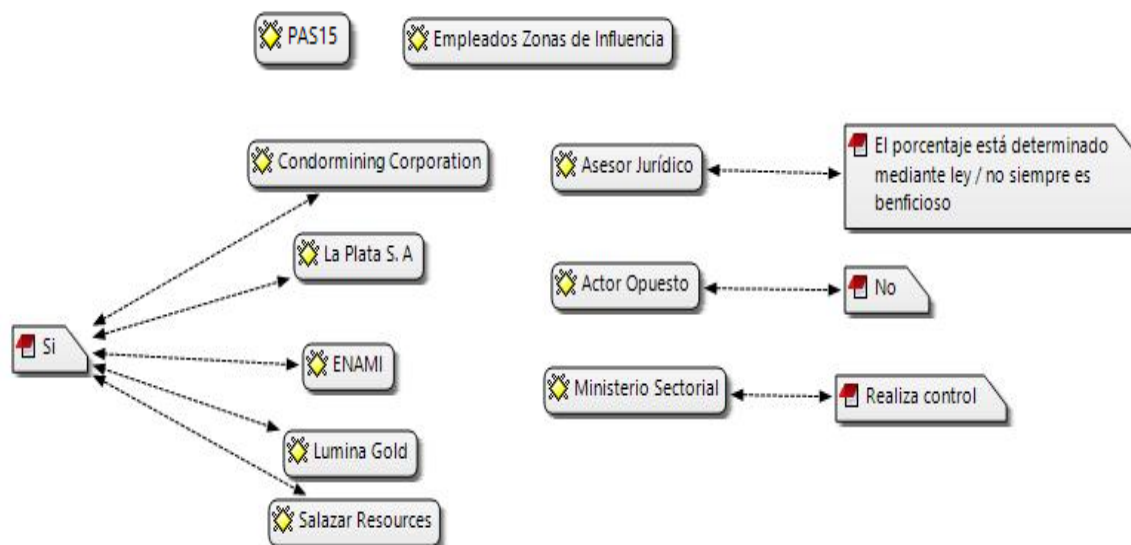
PAS15

Empleados Zonas de Influencia

Condormining Corporation

La Plata S. A

Si

ENAMI

Lumina Gold

Salazar Resources

Asesor Jurídico

El porcentaje está determinado mediante ley / no siempre es benficioso

Actor Opuesto

No

Ministerio Sectorial

Realiza control